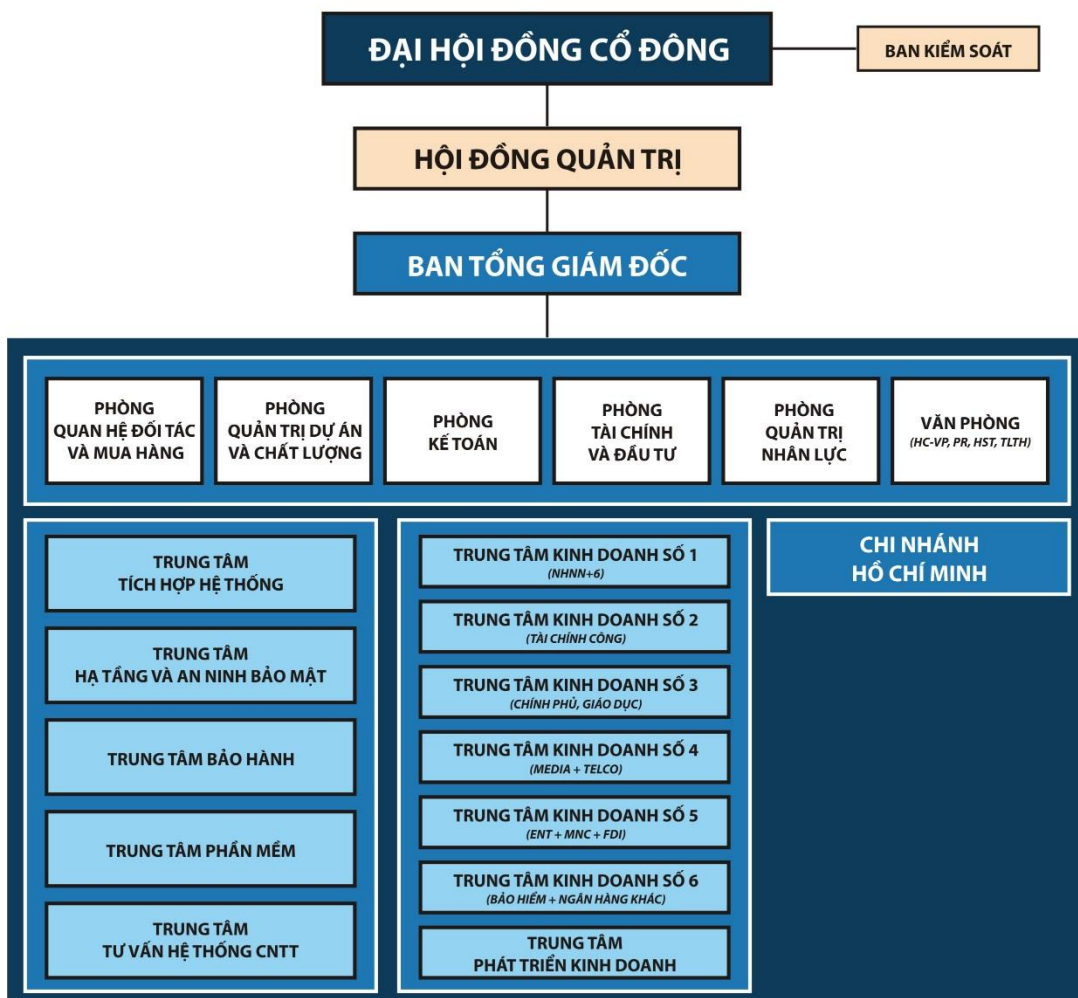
ĐẠI HỘI ĐỒNG CỔ ĐÔNG

BAN KIỂM SOÁT

HỘI ĐỒNG QUẢN TRỊ

BAN TỔNG GIÁM ĐỐC

PHÒNG QUAN HỆ ĐỐI TÁC VÀ MUA HÀNG

PHÒNG QUẢN TRỊ DỰ ÁN VÀ CHẤT LƯỢNG

PHÒNG KẾ TOÁN

PHÒNG TÀI CHÍNH VÀ ĐẦU TƯ

PHÒNG QUẢN TRỊ NHÂN LỰC

VĂN PHÒNG (HC-VP, PR, HST, TLTH)

TRUNG TÂM TÍCH HỢP HỆ THỐNG

TRUNG TÂM HẠ TẦNG VÀ AN NINH BẢO MẬT

TRUNG TÂM BẢO HÀNH

TRUNG TÂM PHẦN MỀM

TRUNG TÂM TƯ VẤN HỆ THỐNG CNTT

TRUNG TÂM KINH DOANH SỐ 1 (NHNN+6)

TRUNG TÂM KINH DOANH SỐ 2 (TÀI CHÍNH CÔNG)

TRUNG TÂM KINH DOANH SỐ 3 (CHÍNH PHỦ, GIÁO DỤC)

TRUNG TÂM KINH DOANH SỐ 4 (MEDIA + TELCO)

TRUNG TÂM KINH DOANH SỐ 5 (ENT + MNC + FDI)

TRUNG TÂM KINH DOANH SỐ 6 (BẢO HIỂM + NGÂN HÀNG KHÁC)

TRUNG TÂM PHÁT TRIỂN KINH DOANH

CHI NHÁNH HỒ CHÍ MINH